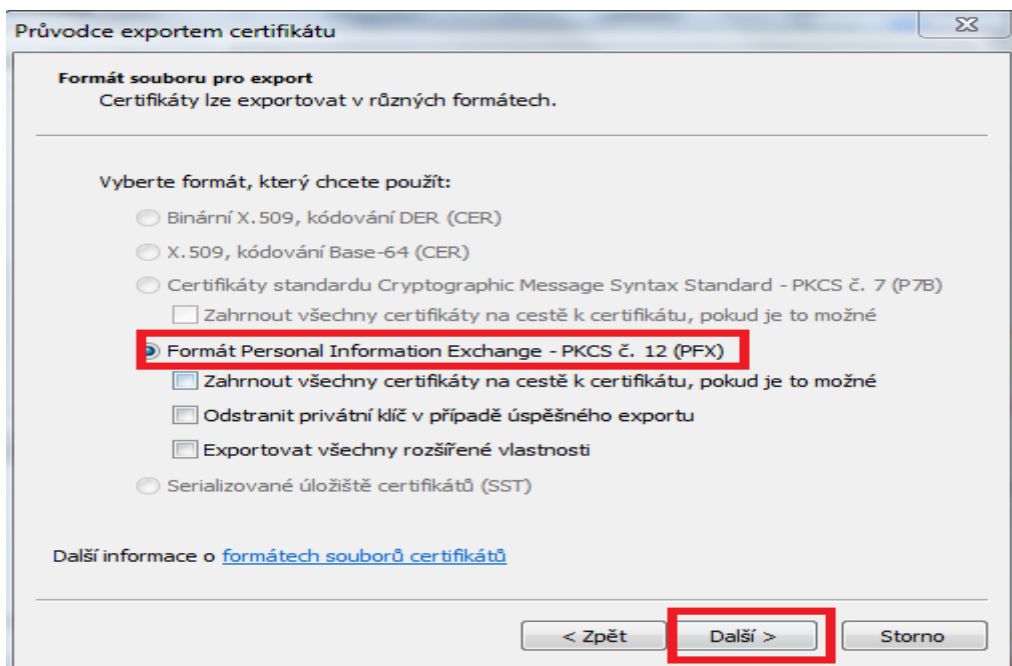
Průvodce exportem certifikátu

Formát souboru pro export
Certifikáty lze exportovat v různých formátech.

Vyberte formát, který chcete použít:

Binární X.509, kódování DER (CER)

X.509, kódování Base-64 (CER)

Certifikáty standardu Cryptographic Message Syntax Standard - PKCS č. 7 (P7B)

Zahrnout všechny certifikáty na cestě k certifikátu, pokud je to možné

Formát Personal Information Exchange - PKCS č. 12 (PFX)

Zahrnout všechny certifikáty na cestě k certifikátu, pokud je to možné

Odstranit privátní klíč v případě úspěšného exportu

Exportovat všechny rozšířené vlastnosti

Serializované úložiště certifikátů (SST)

Další informace o formátech souborů certifikátů

< Zpět

Další >

Storno